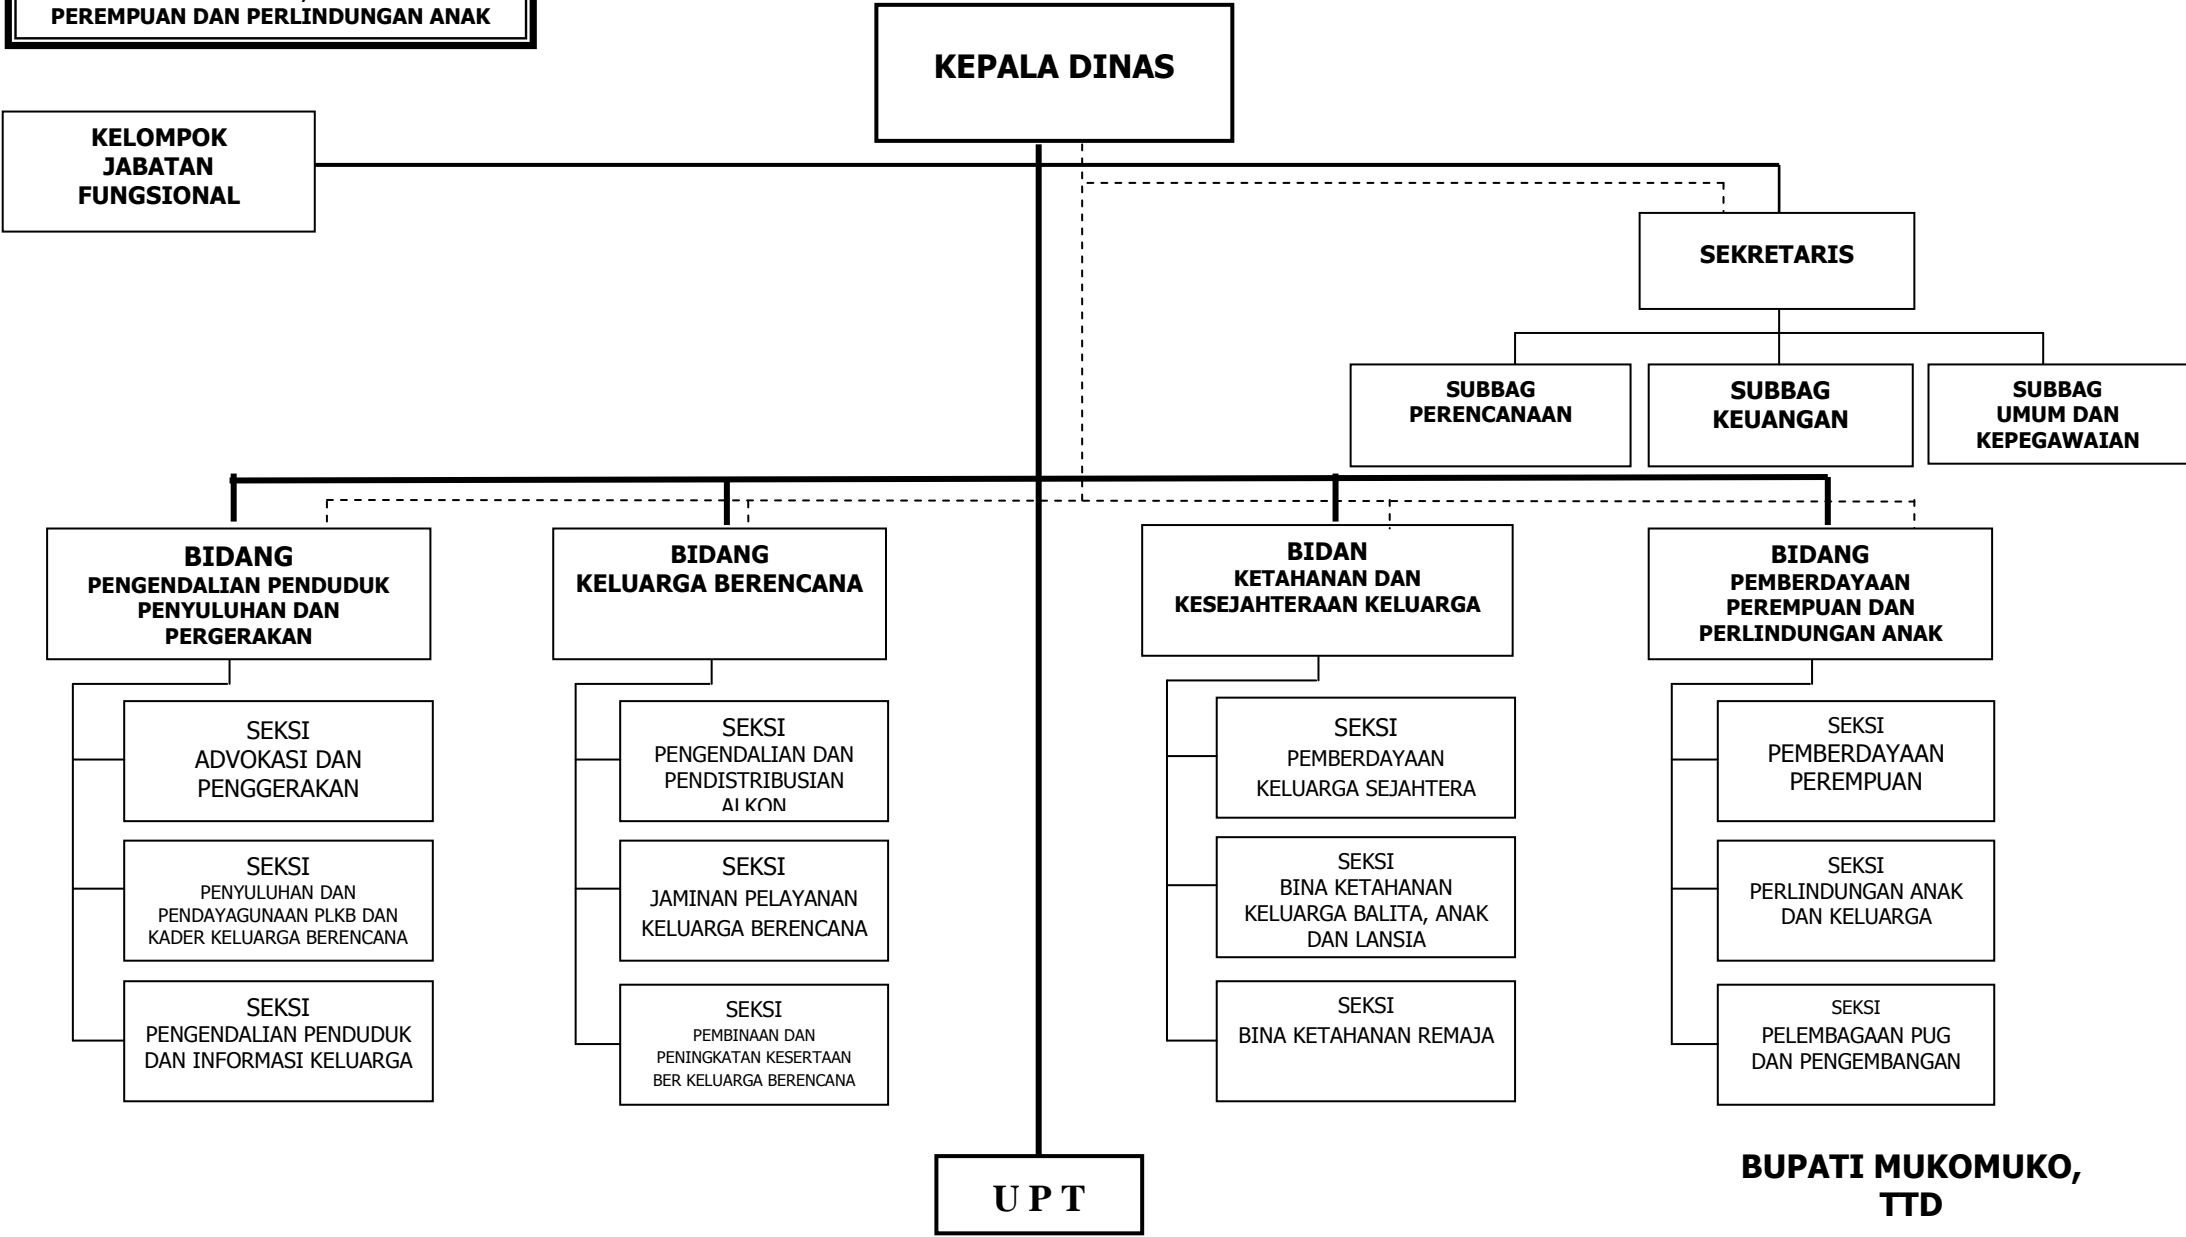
PEREMPUAN DAN PERLINDUNGAN ANAK

KEPALA DINAS

KELOMPOK JABATAN FUNGSIONAL

SEKRETARIS

SUBBAG PERENCANAAN

SUBBAG KEUANGAN

SUBBAG UMUM DAN KEPEGAWAIAN

BIDANG PENGENDALIAN PENDUDUK PENYULUHAN DAN PERGERAKAN

SEKSI ADVOKASI DAN PENGGERAKAN

SEKSI PENYULUHAN DAN PENDAYAGUNAAN PLKB DAN KADER KELUARGA BERENCANA

SEKSI PENGENDALIAN PENDUDUK DAN INFORMASI KELUARGA

BIDANG KELUARGA BERENCANA

SEKSI PENGENDALIAN DAN PENDISTRIBUSIAN ALKON

SEKSI JAMINAN PELAYANAN KELUARGA BERENCANA

SEKSI PEMBINAAN DAN PENINGKATAN KESERTAAN BER KELUARGA BERENCANA

BIDAN KETAHANAN DAN KESEJAHTERAAN KELUARGA

SEKSI PEMBERDAYAAN KELUARGA SEJAHTERA

SEKSI BINA KETAHANAN KELUARGA BALITA, ANAK DAN LANSIA

SEKSI BINA KETAHANAN REMAJA

BIDANG PEMBERDAYAAN PEREMPUAN DAN PERLINDUNGAN ANAK

SEKSI PEMBERDAYAAN PEREMPUAN

SEKSI PERLINDUNGAN ANAK DAN KELUARGA

SEKSI PELEMBAGAAN PUG DAN PENGEMBANGAN

U P T

BUPATI MUKOMUKO, TTD